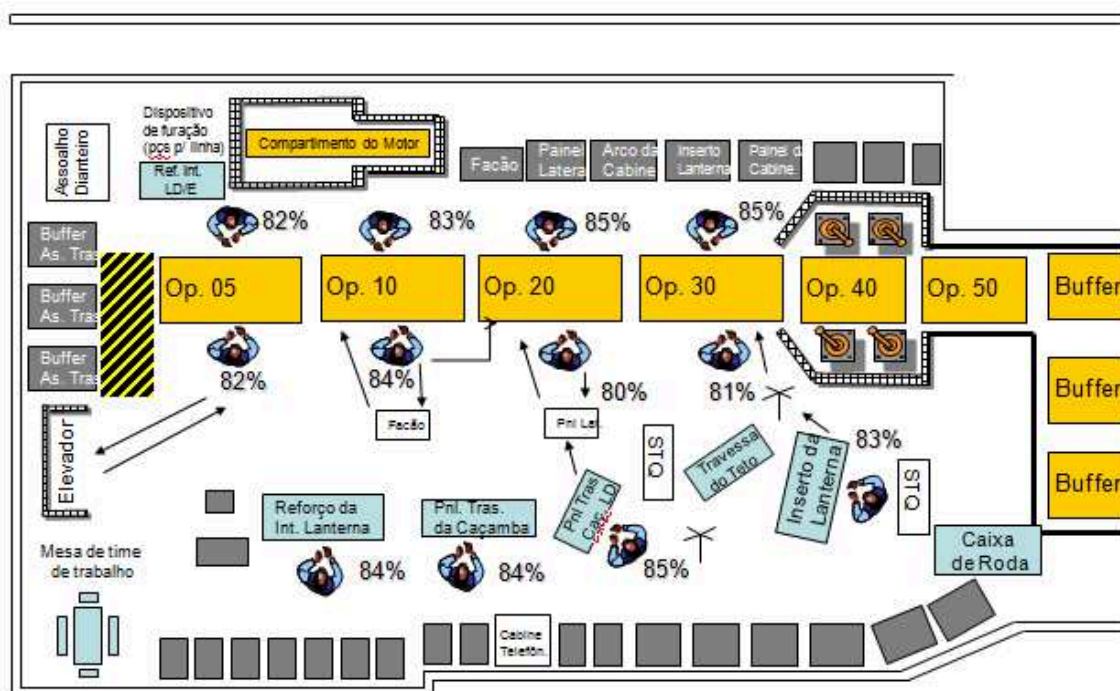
Dispositivo de furação (pçs p/ linha)

Compartimento do Motor

Assoalho Dianteiro

Ref. Int. LD/E

Facão

Painel Latera

Arco da Cabine

Inserto Lanterna

Painel d Cabine

82%

83%

85%

85%

Buffer As. Tras

Buffer As. Tras

Buffer As. Tras

Op. 05

Op. 10

Op. 20

Op. 30

Op. 40

Op. 50

Buffer

Buffer

Buffer

82%

84%

80%

81%

83%

Facão

Pnl Lat.

STQ

Travessa do Teto

Inserto da Lanterna

STQ

Elevador

Reforço da Int. Lanterna

Pnl. Tras. da Caçamba

Pnl Tras Caç. LD

Caixa de Roda

Mesa de time de trabalho

84%

84%

85%

Cabine Telefôn.